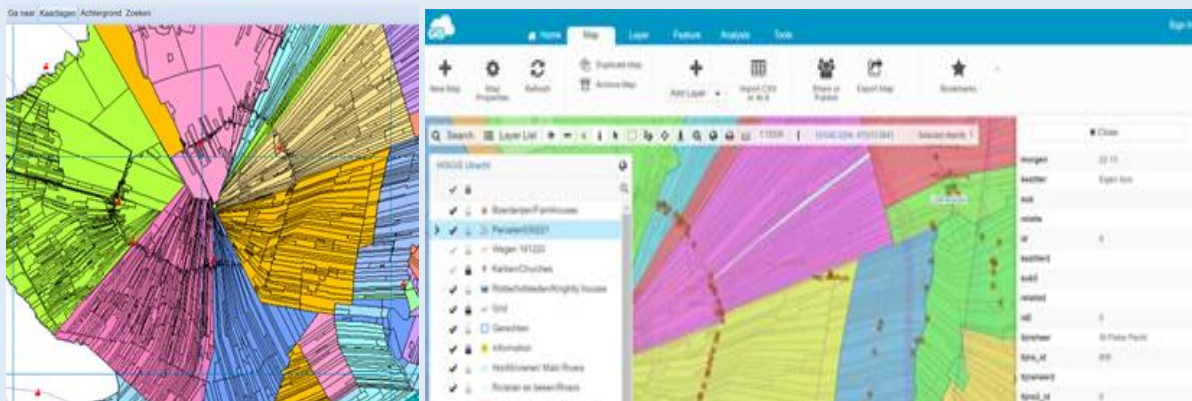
Ga naar Kaartlagen Achtergrond Zoeken

Home Map Layer Feature Analysis Tools

Sign

New Map
Map Properties
Refresh
Duplicate Map
Archive Map
Add Layer
Import CSV or XLS
Share or Publish
Export Map
Bookmarks

Search Layer List

Selected results: 1

HISGIS Utrecht

Boerderijen/Farmhouses
Percelen1832
Wegen 1832
Kerken/Churches
Ridderhofsteden/Knightly houses
Grid
Gerechten
Information
Hoofdrivieren/ Main Rivers
Rivieren en beken/Rivers

Close

morgen 22.11
bezitter Eigen bos
ook
relatie
id 0
bezitter2
ook2
relatie2
id2 0
tijnaheer St Pieter Pacht
tijns_id 805
tijnsheer2
tijns2_id 0